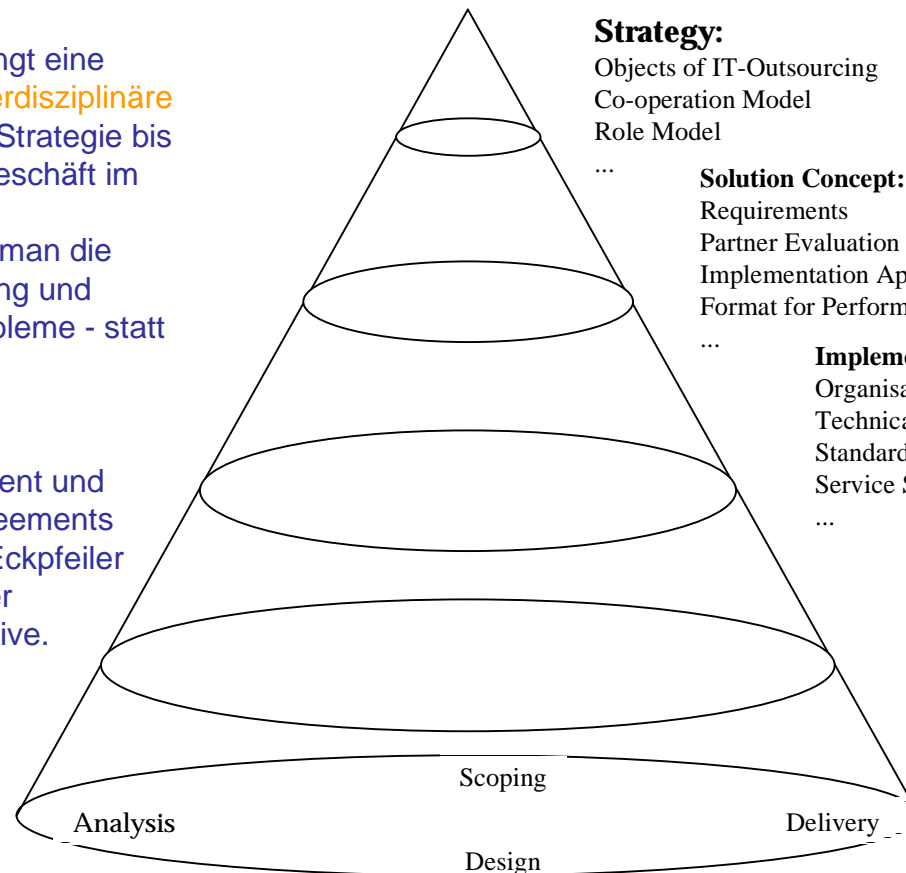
ngt eine
erdisziplinäre
Strategie bis
eschäft im

man die
ng und
bleme - statt

ent und
eements
Eckpfeiler
r
ive.

**Strategy:**
Objects of IT-Outsourcing
Co-operation Model
Role Model
...

**Solution Concept:**
Requirements
Partner Evaluation
Implementation Ap
Format for Perform
...

**Impleme**
Organisa
Technica
Standard
Service S
...

Scoping
Analysis
Delivery
Design